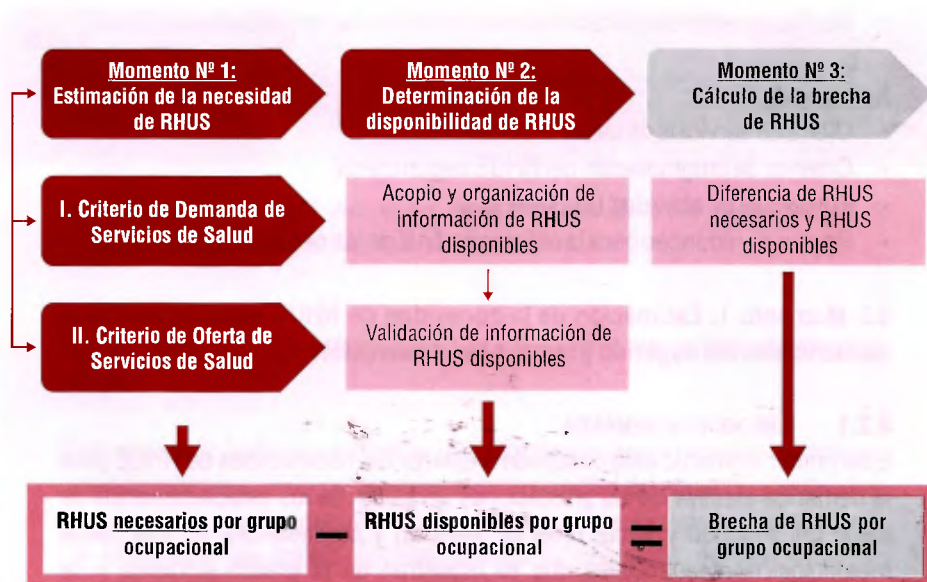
Momento Nº 1:
Estimación de la necesidad de RHUS

Momento Nº 2:
Determinación de la disponibilidad de RHUS

Momento Nº 3:
Cálculo de la brecha de RHUS

I. Criterio de Demanda de Servicios de Salud

Acopio y organización de información de RHUS disponibles

Diferencia de RHUS necesarios y RHUS disponibles

II. Criterio de Oferta de Servicios de Salud

Validación de información de RHUS disponibles

RHUS necesarios por grupo ocupacional

–

RHUS disponibles por grupo ocupacional

=

Brecha de RHUS por grupo ocupacional